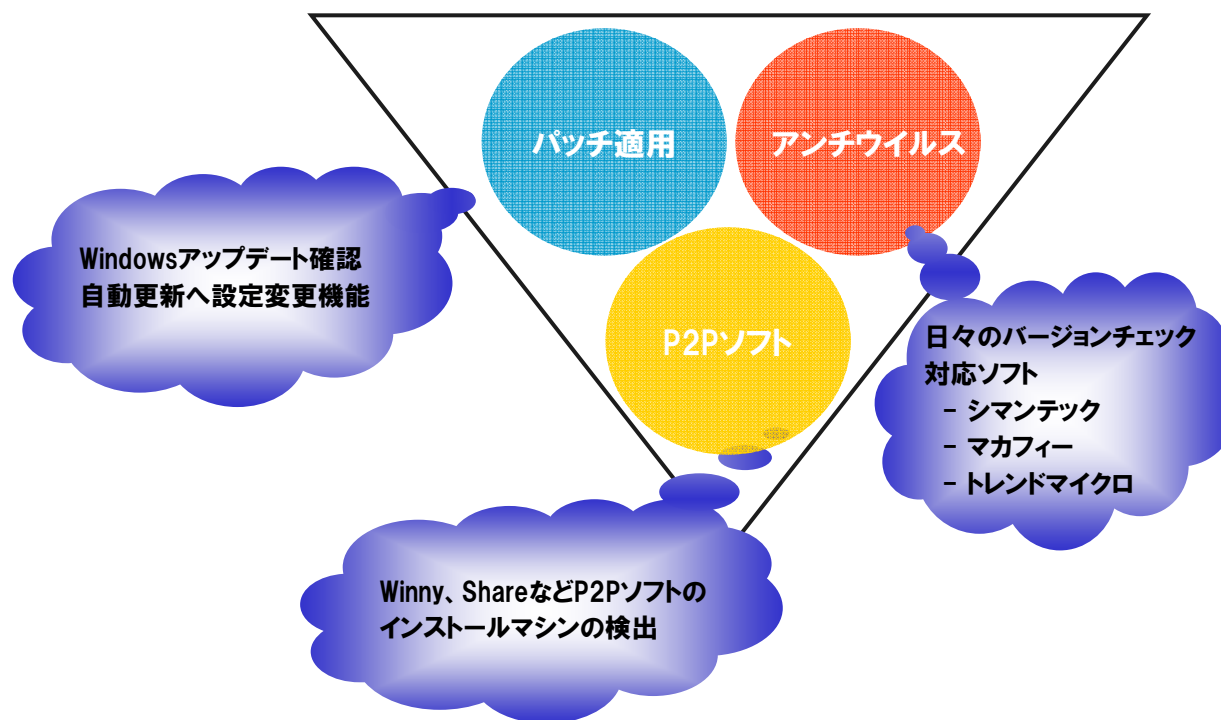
パッチ適用

アンチウイルス

P2Pソフト

Windowsアップデート確認
自動更新へ設定変更機能

日々のバージョンチェック
対応ソフト
– シマンテック
– マカフィー
– トレンドマイクロ

Winny、ShareなどP2Pソフトの
インストールマシンの検出